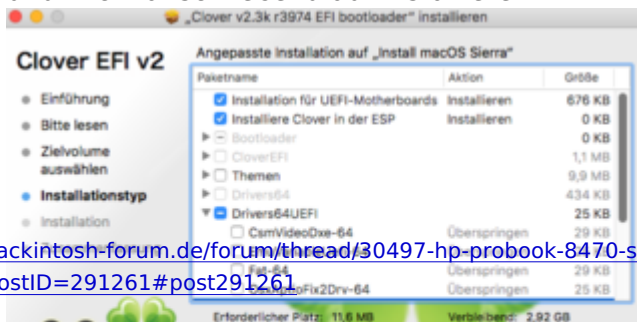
„Clover v2.3k r3974 EFI bootloader" installieren

Clover EFI v2

Einführung
Bitte lesen
Zielvolume auswählen
Installationstyp
Installation

Angepasste Installation auf „Install macOS Sierra"

| Paketname | Aktion | Größe |
|---|---|---|
| Installation für UEFI-Motherboards | Installieren | 676 KB |
| Installiere Clover in der ESP | Installieren | 0 KB |
| Bootloader | | 0 KB |
| CloverEFI | | 1,1 MB |
| Themen | | 9,9 MB |
| Drivers64 | | 434 KB |
| Drivers64UEFI | | 25 KB |
| CsmVideoDxe-64 | Überspringen | 29 KB |
| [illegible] | Überspringen | 29 KB |
| Fat-64 | Überspringen | 29 KB |
| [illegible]oFix2Drv-64 | Überspringen | 25 KB |

Erforderlicher Platz: 11,6 MB
Verbleibend: 2,92 GB

hackintosh-forum.de/forum/thread/30497-hp-probook-8470-s
postID=291261#post291261